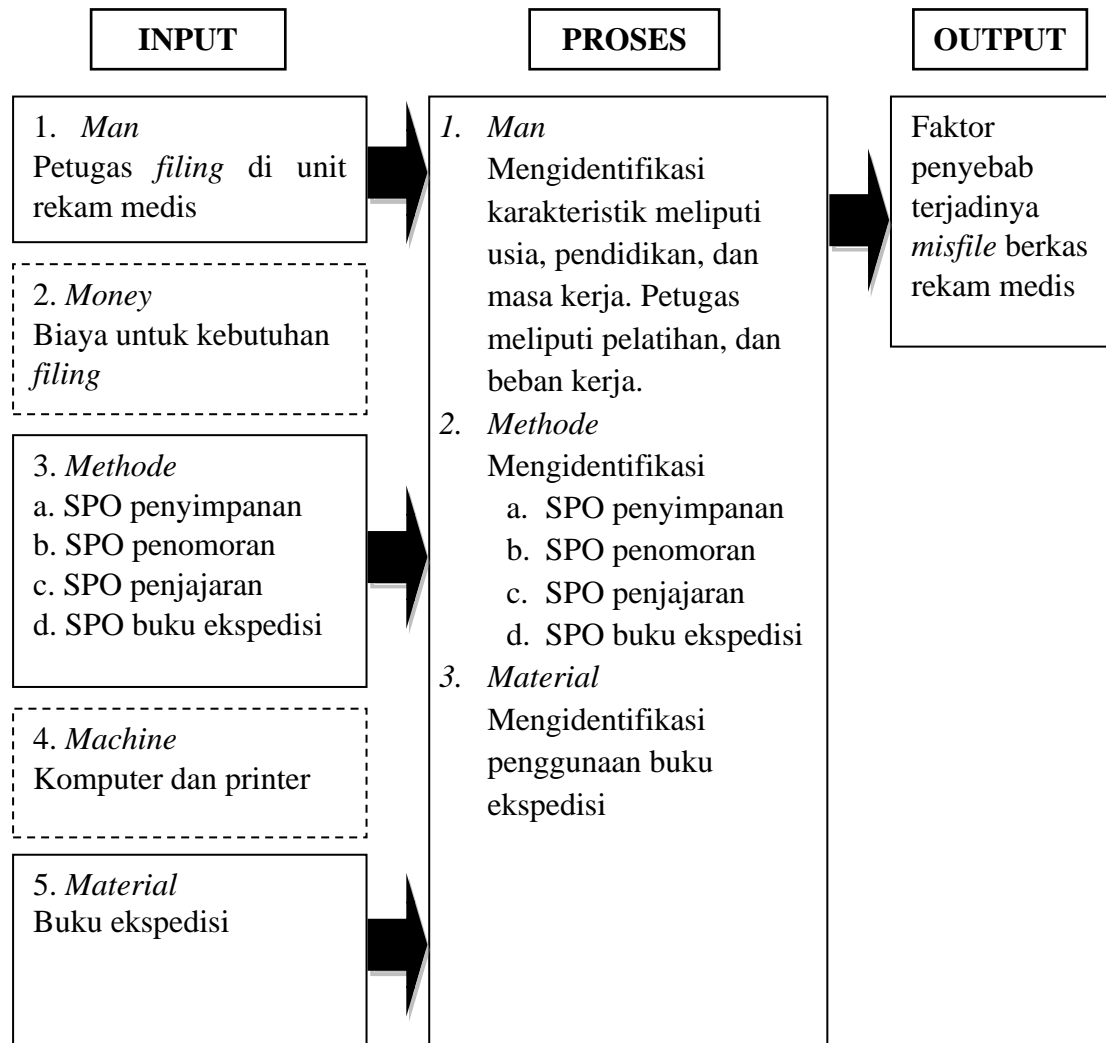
INPUT

1. Man
Petugas filing di unit rekam medis

2. Money
Biaya untuk kebutuhan filing

3. Methode
a. SPO penyimpanan
b. SPO penomoran
c. SPO penjajaran
d. SPO buku ekspedisi

4. Machine
Komputer dan printer

5. Material
Buku ekspedisi

PROSES

1. Man
Mengidentifikasi karakteristik meliputi usia, pendidikan, dan masa kerja. Petugas meliputi pelatihan, dan beban kerja.

2. Methode
Mengidentifikasi
a. SPO penyimpanan
b. SPO penomoran
c. SPO penjajaran
d. SPO buku ekspedisi

3. Material
Mengidentifikasi penggunaan buku ekspedisi

OUTPUT

Faktor penyebab terjadinya misfile berkas rekam medis